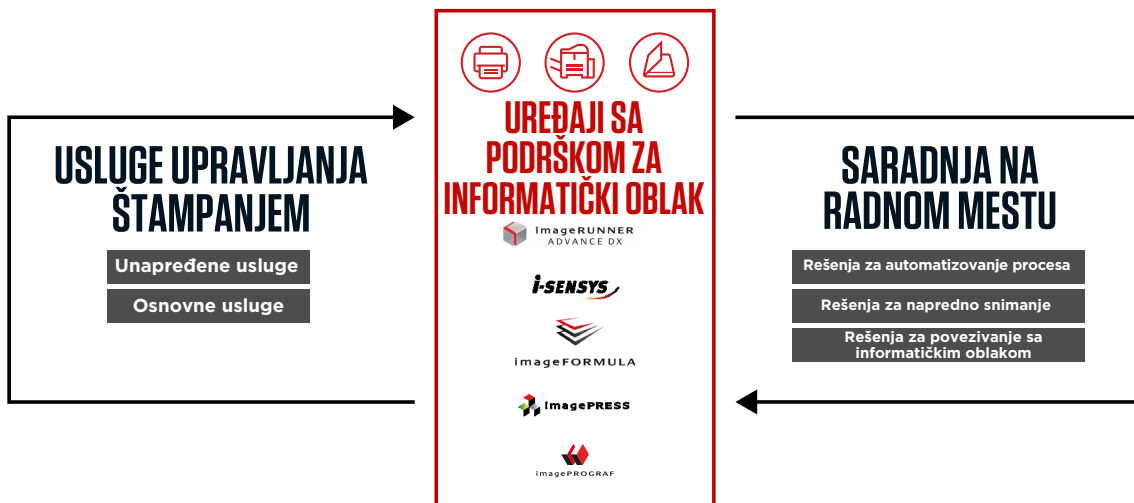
USLUGE UPRAVLJANJA ŠTAMPANJEM

Unapređene usluge

Osnovne usluge

UREĐAJI SA PODRŠKOM ZA INFORMATIČKI OBLAK

imageRUNNER ADVANCE DX

i-SENSYS

imageFORMULA

imagePRESS

imagePROGRAF

SARADNJA NA RADNOM MESTU

Rešenja za automatizovanje procesa

Rešenja za napredno snimanje

Rešenja za povezivanje sa informatičkim oblakom